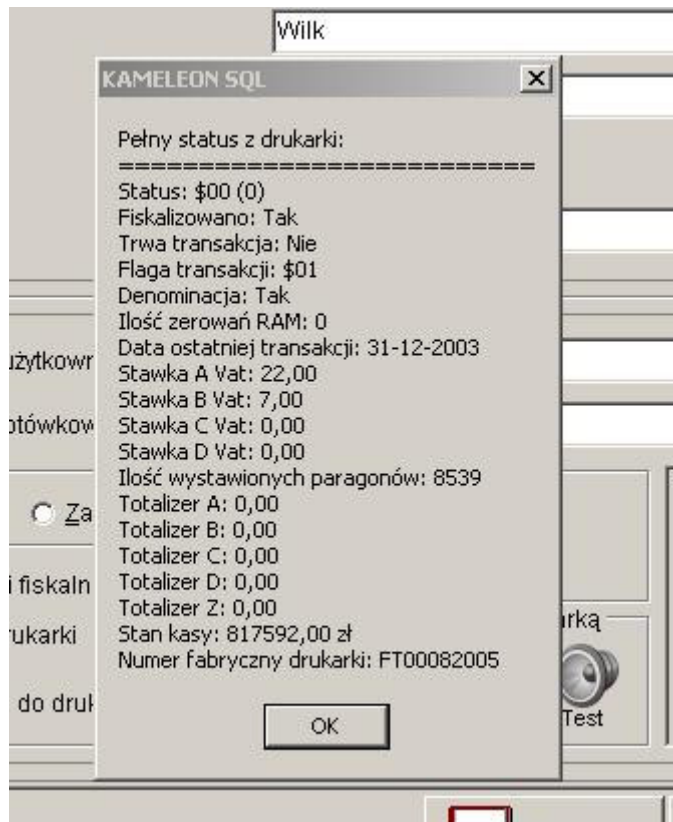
Wilk

KAMELEON SQL

Pełny status z drukarki:
============================
Status: $00 (0)
Fiskalizowano: Tak
Trwa transakcja: Nie
Flaga transakcji: $01
Denominacja: Tak
Ilość zerowań RAM: 0
Data ostatniej transakcji: 31-12-2003
Stawka A Vat: 22,00
Stawka B Vat: 7,00
Stawka C Vat: 0,00
Stawka D Vat: 0,00
Ilość wystawionych paragonów: 8539
Totalizer A: 0,00
Totalizer B: 0,00
Totalizer C: 0,00
Totalizer D: 0,00
Totalizer Z: 0,00
Stan kasy: 817592,00 zł
Numer fabryczny drukarki: FT00082005

OK

użytkowni
otówkow
Za
i fiskaln
rukarki
do druk
rką
Test